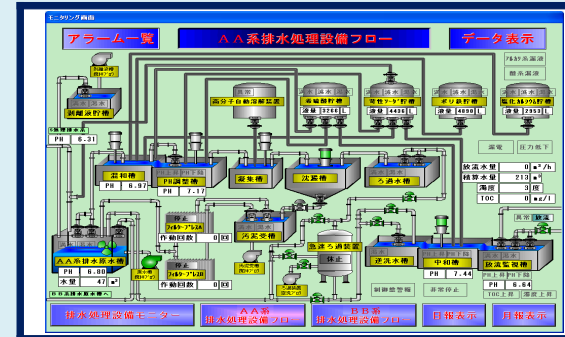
モニタリング画面

アラーム一覧

ＡＡ系排水処理設備フロー

データ表示

調整液貯槽

PH 6.31

高分子自動溶解装置

凝集剤貯槽

濃度 3260 L

苛性ソーダ貯槽

濃度 4430 L

ポリ塩貯槽

濃度 4090 L

塩化カルシウム貯槽

濃度 2353 L

混和槽

PH 6.97

PH調整槽

PH 7.17

凝集槽

沈澱槽

ろ過水槽

漏電

圧力低下

放流水量 0 m³/h

積算水量 213 m³

濁度 3 度

TOC 0 mg/l

AA系排水原水槽

PH 6.80

水量 47 m³

作動時間 0 時

作動時間 0 時

汚泥槽

急速ろ過装置

休止

逆洗水槽

中和槽

PH 7.44

放流監視槽

PH 6.64

TOC上昇

濁度上昇

制御盤警報

非常停止

排水処理設備モニター

ＡＡ系 排水処理設備フロー

ＢＢ系 排水処理設備フロー

日報表示

月報表示